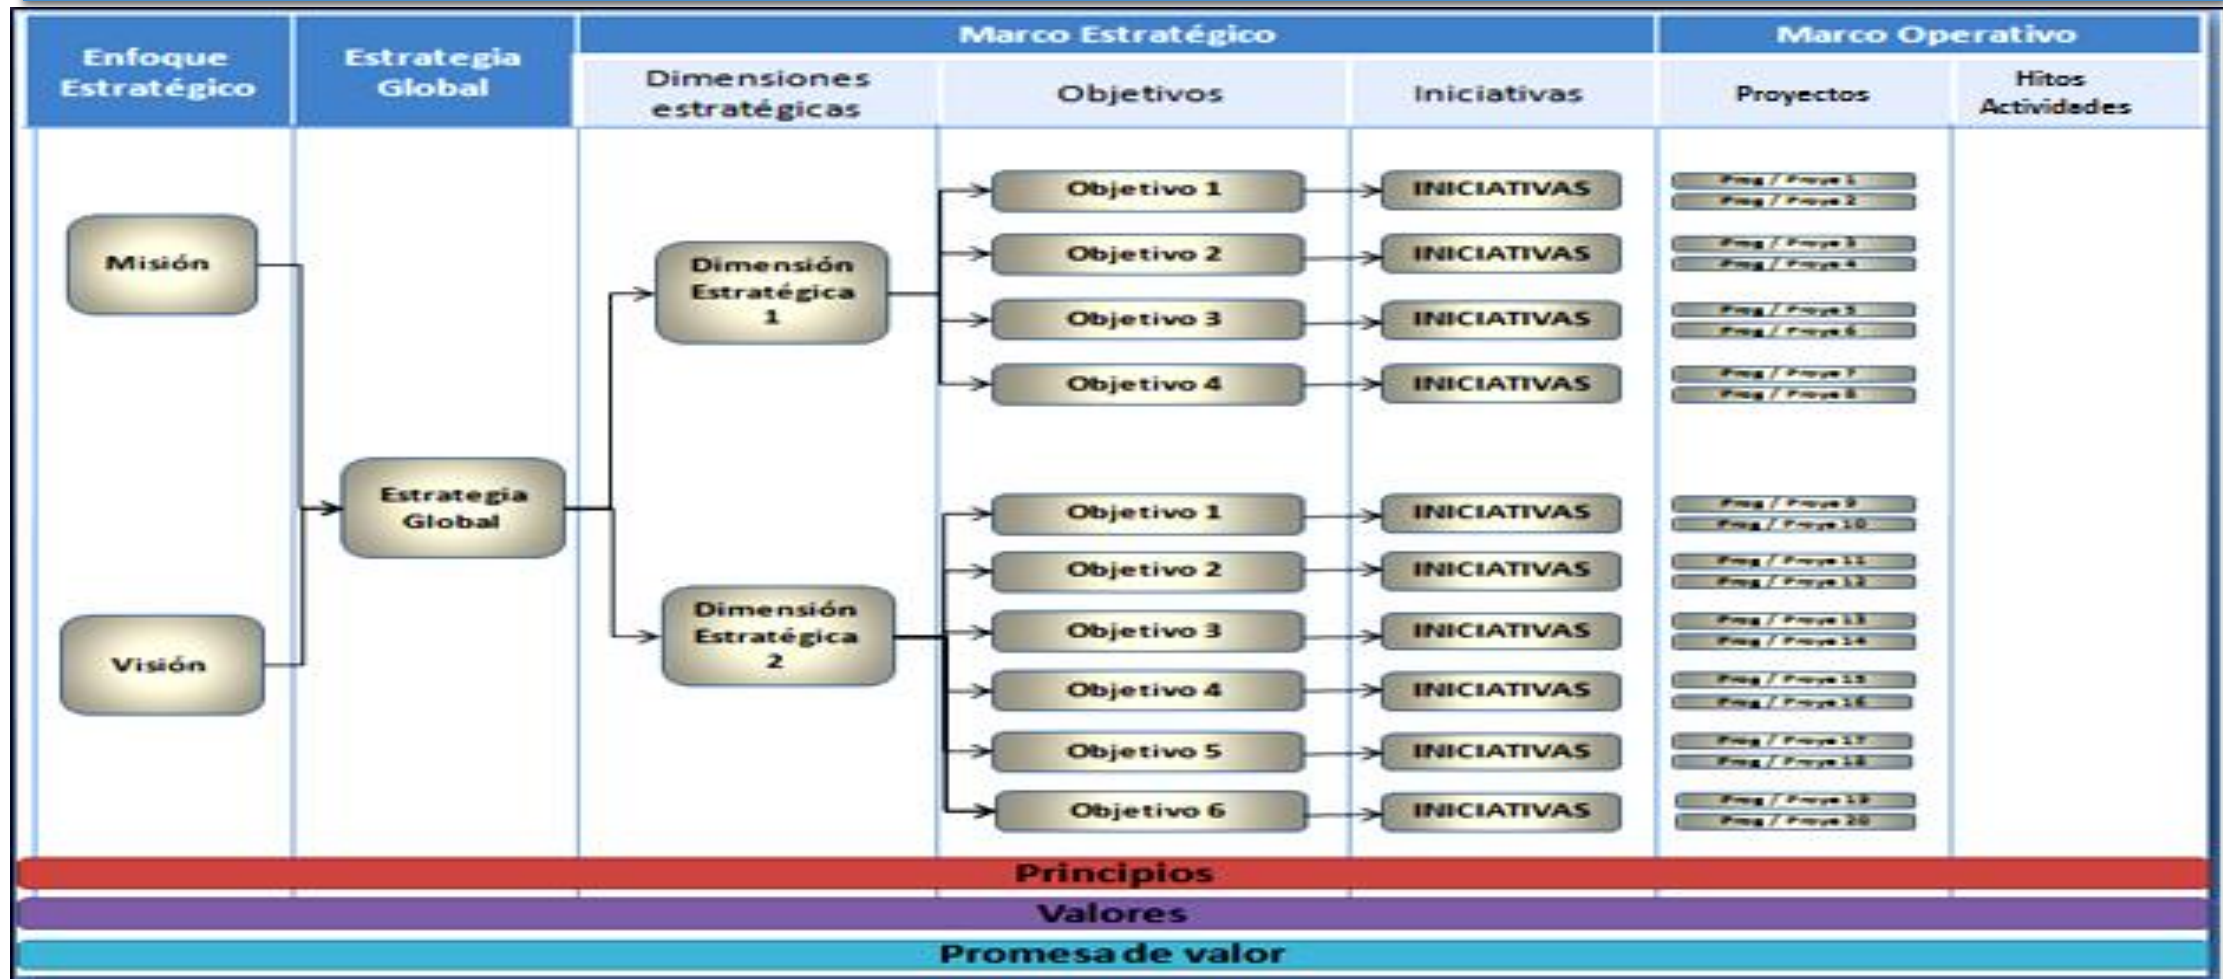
Enfoque Estratégico

Estrategia Global

Marco Estratégico

Dimensiones estratégicas

Objetivos

Iniciativas

Marco Operativo

Proyectos

Hitos Actividades

Misión

Visión

Estrategia Global

Dimensión Estratégica 1

Dimensión Estratégica 2

Objetivo 1
Objetivo 2
Objetivo 3
Objetivo 4

Objetivo 1
Objetivo 2
Objetivo 3
Objetivo 4
Objetivo 5
Objetivo 6

INICIATIVAS
INICIATIVAS
INICIATIVAS
INICIATIVAS
INICIATIVAS
INICIATIVAS
INICIATIVAS
INICIATIVAS
INICIATIVAS
INICIATIVAS

Prog / Proye 1
Prog / Proye 2
Prog / Proye 3
Prog / Proye 4
Prog / Proye 5
Prog / Proye 6
Prog / Proye 7
Prog / Proye 8
Prog / Proye 9
Prog / Proye 10
Prog / Proye 11
Prog / Proye 12
Prog / Proye 13
Prog / Proye 14
Prog / Proye 15
Prog / Proye 16
Prog / Proye 17
Prog / Proye 18
Prog / Proye 19
Prog / Proye 20

Principios

Valores

Promesa de valor